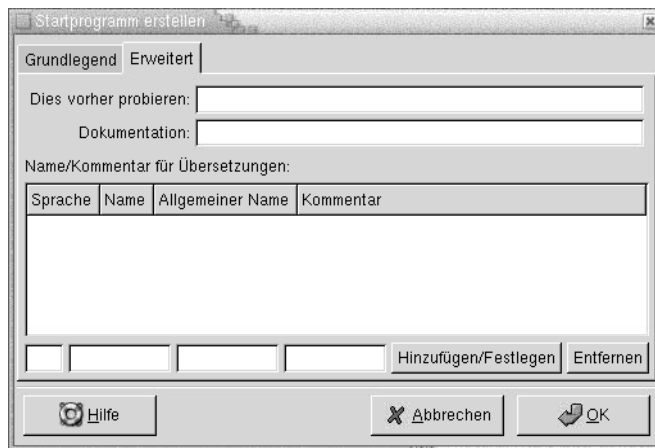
Startprogramm erstellen

Grundlegend | Erweitert

Dies vorher probieren:

Dokumentation:

Name/Kommentar für Übersetzungen:

| Sprache | Name | Allgemeiner Name | Kommentar |
|---|---|---|---|

Hinzufügen/Festlegen | Entfernen

Hilfe | Abbrechen | OK